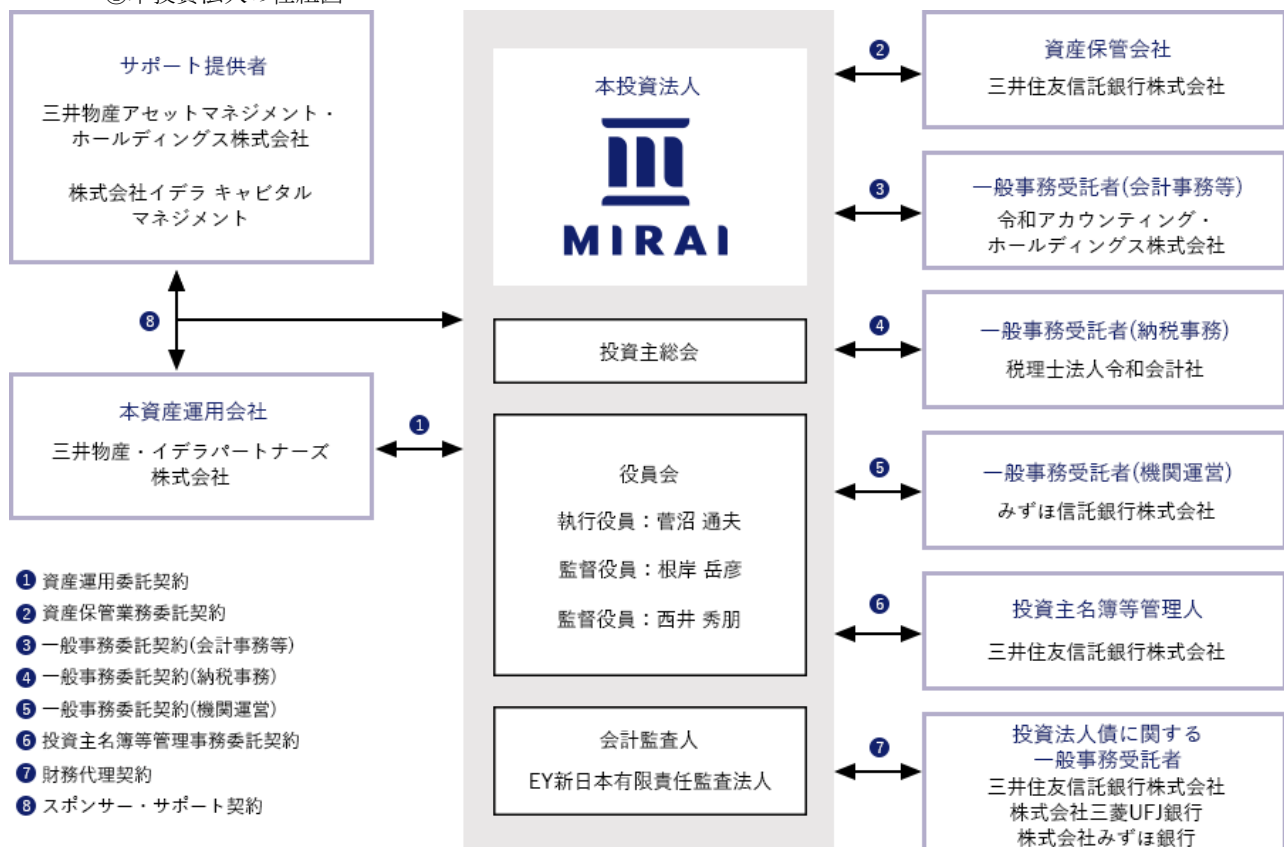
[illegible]

サポート提供者

三井物産アセットマネジメント・ホールディングス株式会社

株式会社イデラ キャピタルマネジメント

本投資法人

MIRAI

資産保管会社
三井住友信託銀行株式会社

一般事務受託者(会計事務等)
令和アカウンティング・ホールディングス株式会社

一般事務受託者(納税事務)
税理士法人令和会計社

一般事務受託者(機関運営)
みずほ信託銀行株式会社

投資主名簿等管理人
三井住友信託銀行株式会社

投資法人債に関する一般事務受託者
三井住友信託銀行株式会社
株式会社三菱UFJ銀行
株式会社みずほ銀行

投資主総会

役員会
執行役員：菅沼 通夫
監督役員：根岸 岳彦
監督役員：西井 秀朋

会計監査人
EY新日本有限責任監査法人

本資産運用会社
三井物産・イデラパートナーズ株式会社

❶ ❷ ❸ ❹ ❺ ❻ ❼ ❽

❶ 資産運用委託契約
❷ 資産保管業務委託契約
❸ 一般事務委託契約(会計事務等)
❹ 一般事務委託契約(納税事務)
❺ 一般事務委託契約(機関運営)
❻ 投資主名簿等管理事務委託契約
❼ 財務代理契約
❽ スポンサー・サポート契約